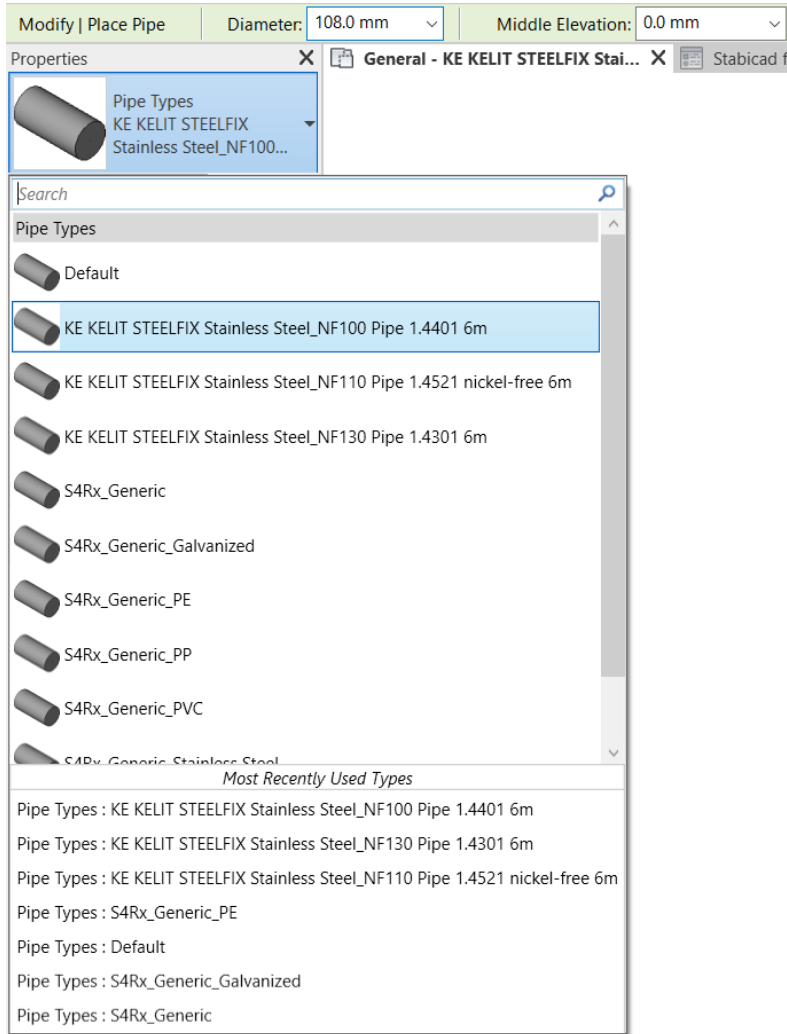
Modify | Place Pipe
Diameter: 108.0 mm
Middle Elevation: 0.0 mm

Properties
General - KE KELIT STEELFIX Stai...
Stabicad f

Pipe Types
KE KELIT STEELFIX
Stainless Steel_NF100...

Search

Pipe Types
Default
KE KELIT STEELFIX Stainless Steel_NF100 Pipe 1.4401 6m
KE KELIT STEELFIX Stainless Steel_NF110 Pipe 1.4521 nickel-free 6m
KE KELIT STEELFIX Stainless Steel_NF130 Pipe 1.4301 6m
S4Rx_Generic
S4Rx_Generic_Galvanized
S4Rx_Generic_PE
S4Rx_Generic_PP
S4Rx_Generic_PVC
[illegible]

Most Recently Used Types
Pipe Types : KE KELIT STEELFIX Stainless Steel_NF100 Pipe 1.4401 6m
Pipe Types : KE KELIT STEELFIX Stainless Steel_NF130 Pipe 1.4301 6m
Pipe Types : KE KELIT STEELFIX Stainless Steel_NF110 Pipe 1.4521 nickel-free 6m
Pipe Types : S4Rx_Generic_PE
Pipe Types : Default
Pipe Types : S4Rx_Generic_Galvanized
Pipe Types : S4Rx_Generic